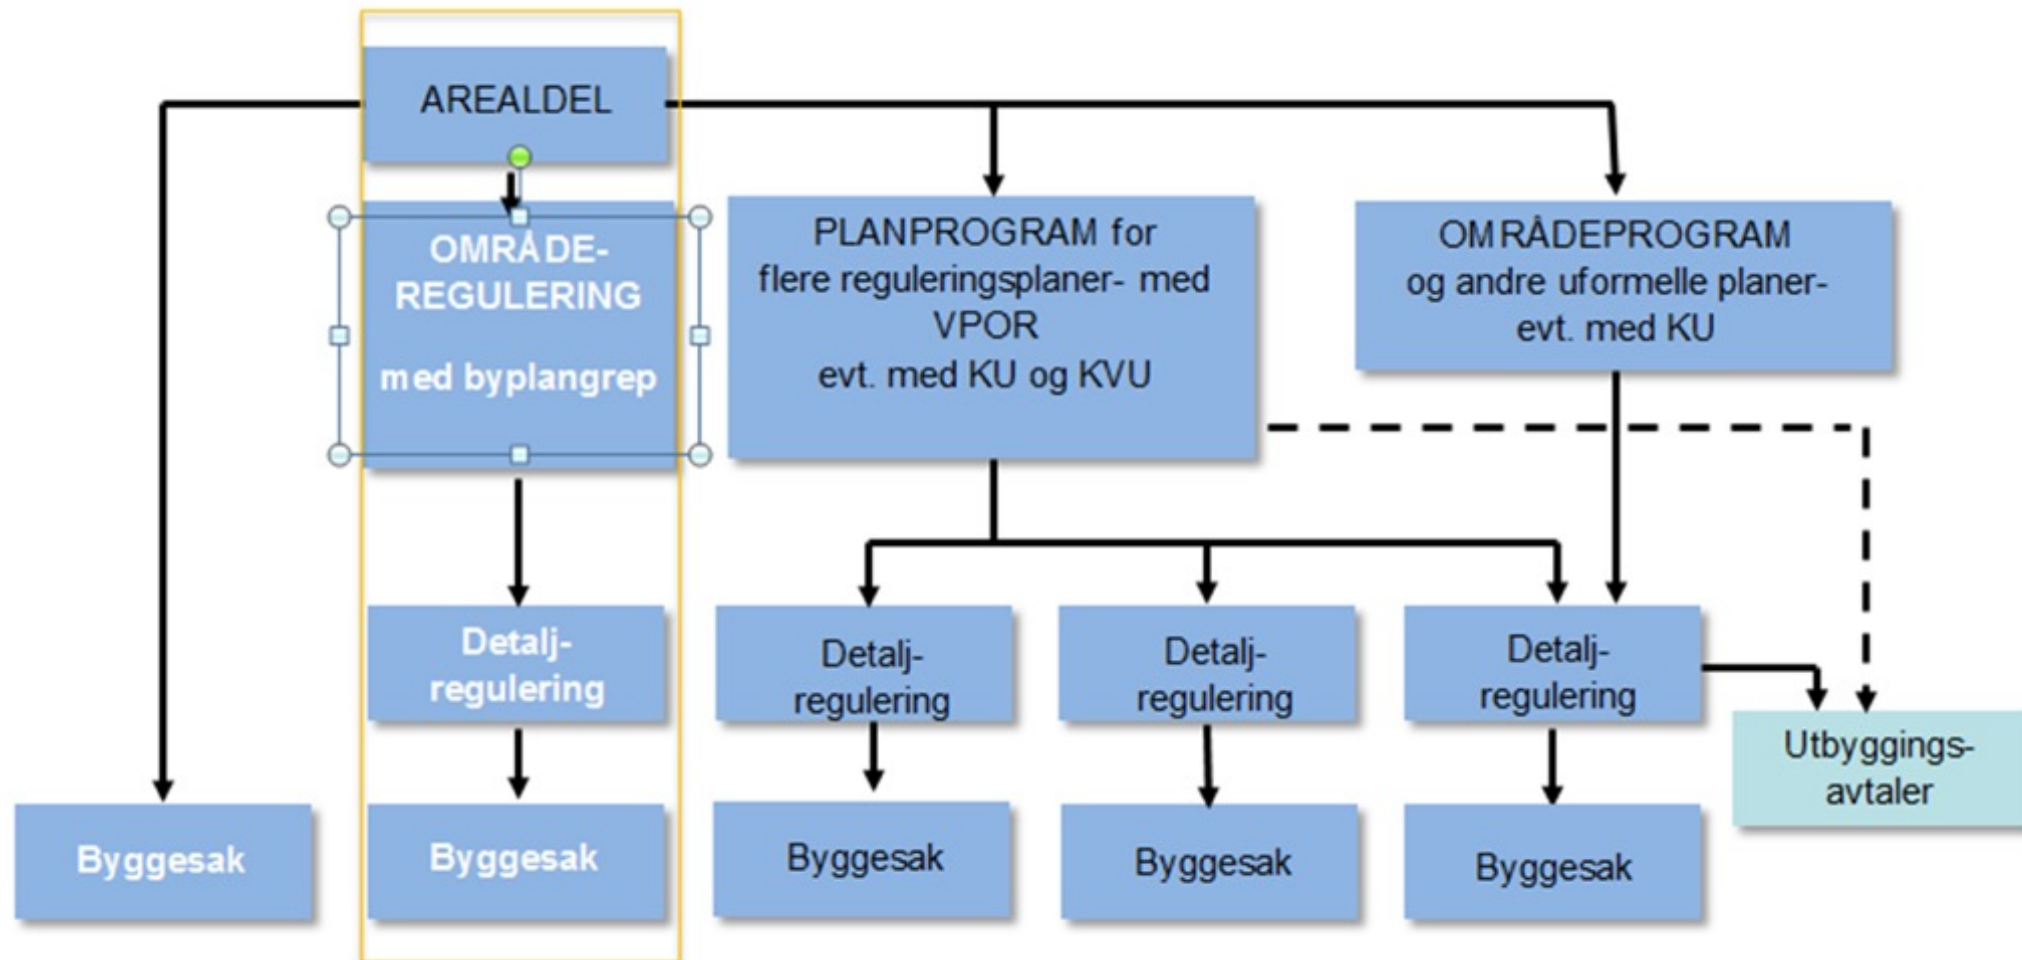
AREALDEL

OMRÅDE-REGULERING

med byplangrep

PLANPROGRAM for flere reguleringsplaner- med VPOR evt. med KU og KVU

OMRÅDEPROGRAM og andre uformelle planer- evt. med KU

Detalj-regulering

Detalj-regulering

Detalj-regulering

Detalj-regulering

Utbyggings-avtaler

Byggesak

Byggesak

Byggesak

Byggesak

Byggesak